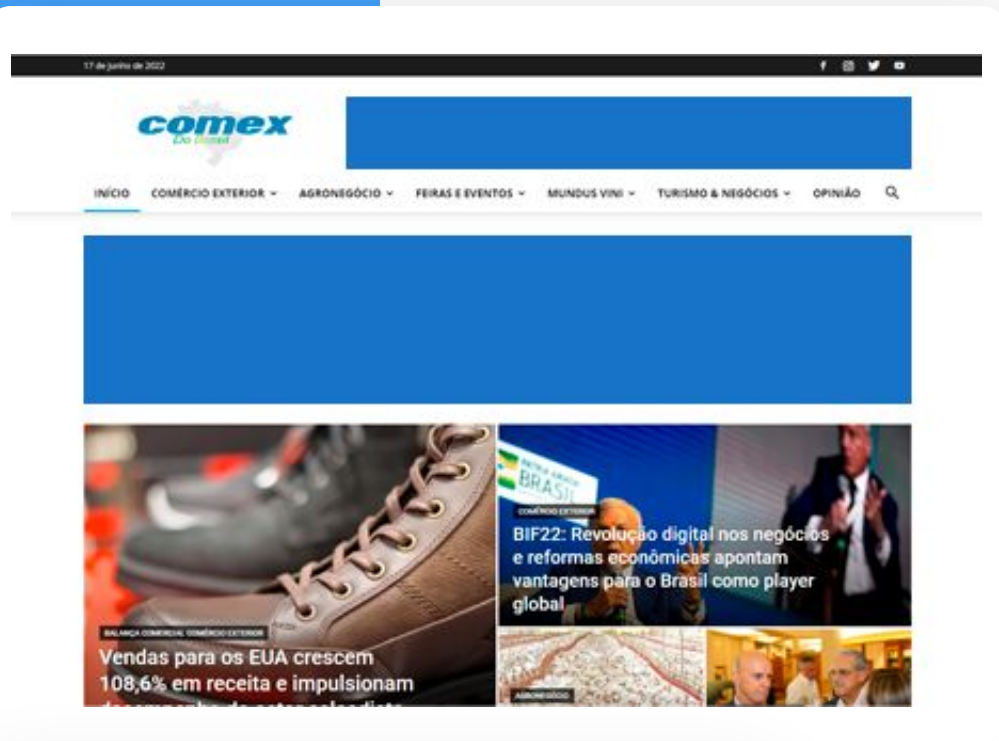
17 de junho de 2022

comex
Do Brasil

INÍCIO COMÉRCIO EXTERIOR AGRONEGÓCIO FEIRAS E EVENTOS MUNDUS VINI TURISMO & NEGÓCIOS OPINIÃO

BRASIL

COMÉRCIO EXTERIOR
BIF22: Revolução digital nos negócios e reformas econômicas apontam vantagens para o Brasil como player global

BALANÇA COMERCIAL COMÉRCIO EXTERIOR
Vendas para os EUA crescem 108,6% em receita e impulsionam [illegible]

AGRONEGÓCIO